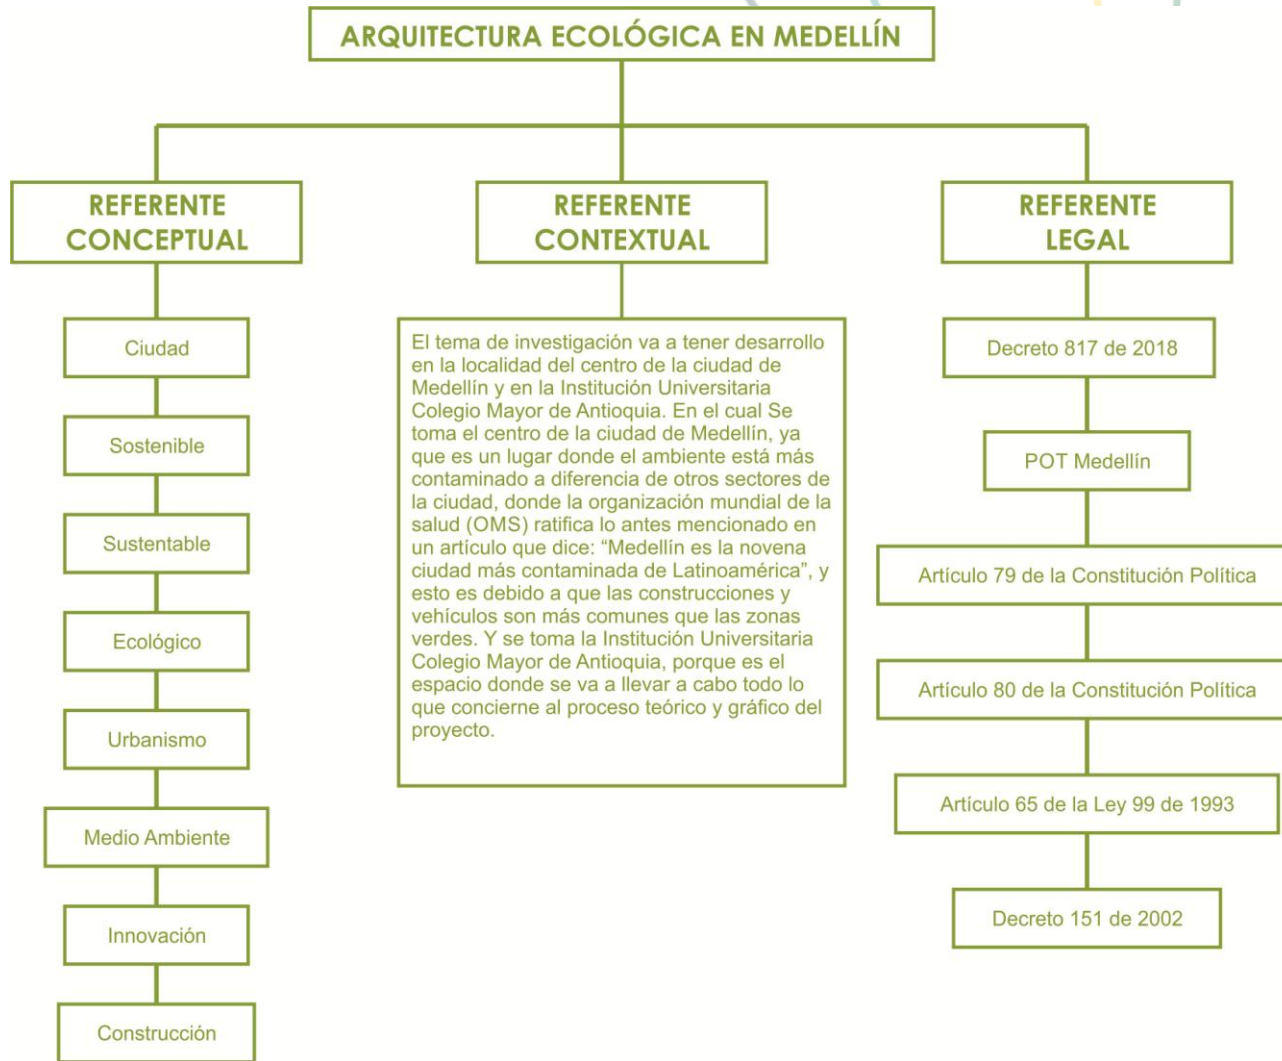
ARQUITECTURA ECOLÓGICA EN MEDELLÍN

REFERENTE CONCEPTUAL

Ciudad

Sostenible

Sustentable

Ecológico

Urbanismo

Medio Ambiente

Innovación

Construcción

REFERENTE CONTEXTUAL

El tema de investigación va a tener desarrollo en la localidad del centro de la ciudad de Medellín y en la Institución Universitaria Colegio Mayor de Antioquia. En el cual Se toma el centro de la ciudad de Medellín, ya que es un lugar donde el ambiente está más contaminado a diferencia de otros sectores de la ciudad, donde la organización mundial de la salud (OMS) ratifica lo antes mencionado en un artículo que dice: “Medellín es la novena ciudad más contaminada de Latinoamérica”, y esto es debido a que las construcciones y vehículos son más comunes que las zonas verdes. Y se toma la Institución Universitaria Colegio Mayor de Antioquia, porque es el espacio donde se va a llevar a cabo todo lo que concierne al proceso teórico y gráfico del proyecto.

REFERENTE LEGAL

Decreto 817 de 2018

POT Medellín

Artículo 79 de la Constitución Política

Artículo 80 de la Constitución Política

Artículo 65 de la Ley 99 de 1993

Decreto 151 de 2002